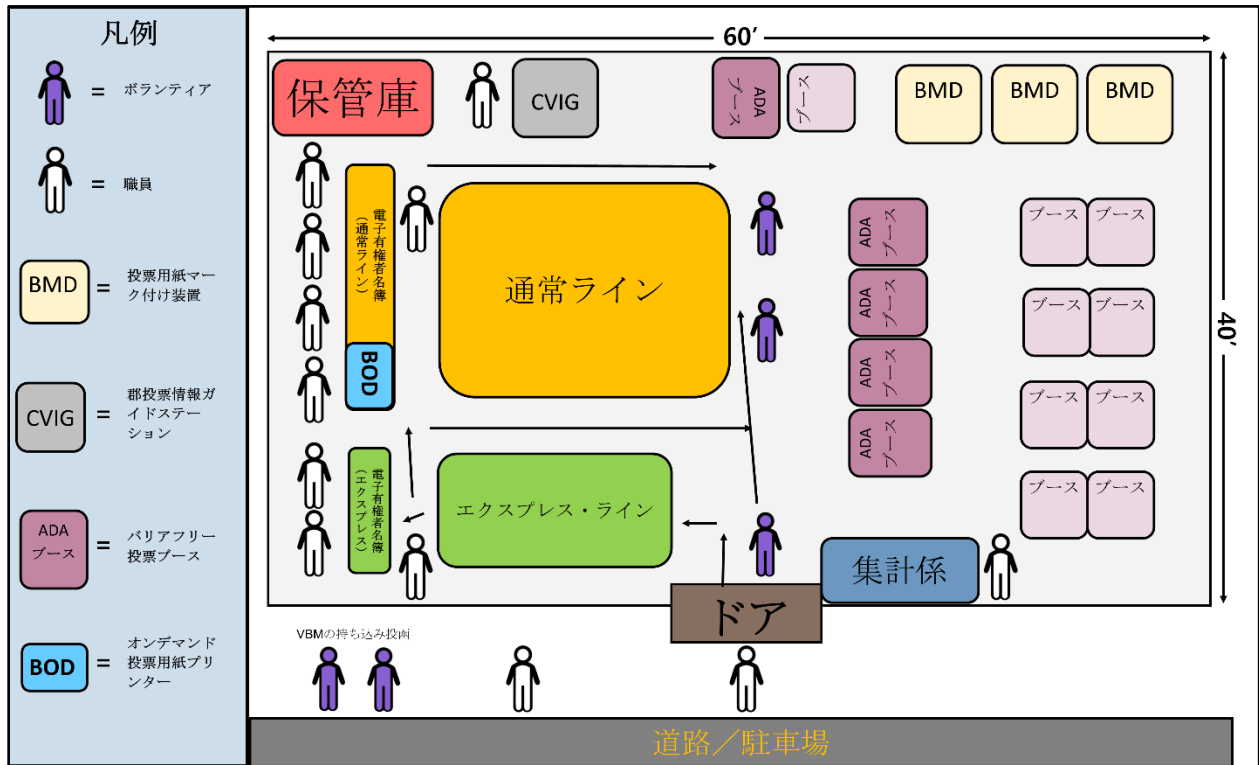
凡例

= ボランティア

= 職員

BMD = 投票用紙マーク付け装置

CVIG = 郡投票情報ガイドステーション

ADA ブース = バリアフリー投票ブース

BOD = オンデマンド投票用紙プリンター

60’

保管庫

CVIG

ADA ブース

ブース

BMD

BMD

BMD

電子有権者名簿（通常ライン）

BOD

通常ライン

ADA ブース

ADA ブース

ADA ブース

ADA ブース

ブース ブース

ブース ブース

ブース ブース

ブース ブース

40’

電子有権者名簿（エクスプレス）

エクスプレス・ライン

集計係

ドア

VBMの持ち込み投函

道路／駐車場